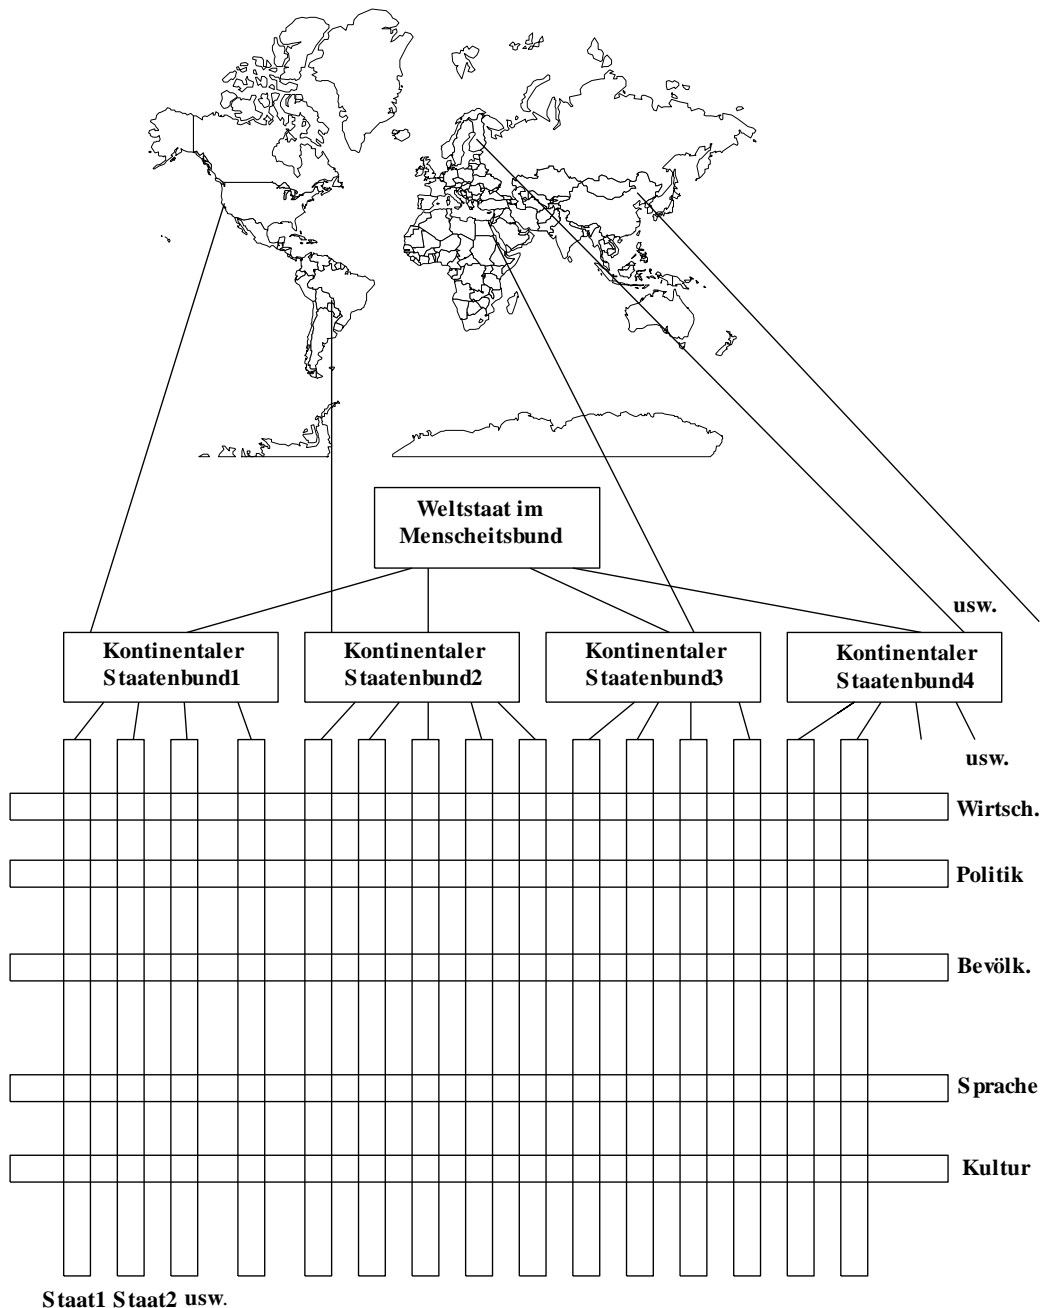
Weltstaat im Menscheitsbund

usw.

Kontinentaler Staatenbund1

Kontinentaler Staatenbund2

Kontinentaler Staatenbund3

Kontinentaler Staatenbund4

usw.

Wirtsch.

Politik

Bevölk.

Sprache

Kultur

Staat1 Staat2 usw.